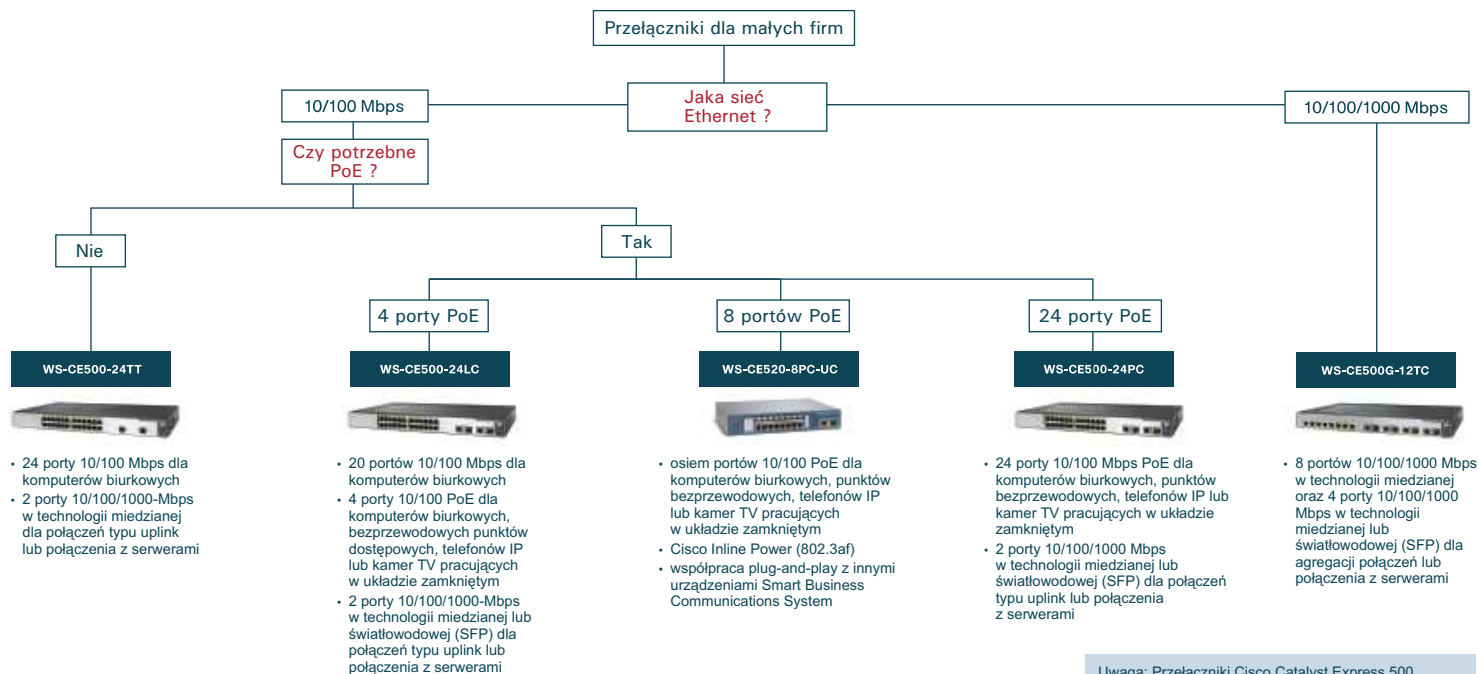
Przełączniki dla małych firm

10/100 Mbps

Jaka sieć Ethernet ?

10/100/1000 Mbps

Czy potrzebne PoE ?

Nie

Tak

4 porty PoE

8 portów PoE

24 porty PoE

WS-CE500-24TT

WS-CE500-24LC

WS-CE520-8PC-UC

WS-CE500-24PC

WS-CE500G-12TC

• 24 porty 10/100 Mbps dla komputerów biurkowych
• 2 porty 10/100/1000-Mbps w technologii miedzianej dla połączeń typu uplink lub połączenia z serwerami

• 20 portów 10/100 Mbps dla komputerów biurkowych
• 4 porty 10/100 PoE dla komputerów biurkowych, bezprzewodowych punktów dostępowych, telefonów IP lub kamer TV pracujących w układzie zamkniętym
• 2 porty 10/100/1000-Mbps w technologii miedzianej lub światłowodowej (SFP) dla połączeń typu uplink lub połączenia z serwerami

• osiem portów 10/100 PoE dla komputerów biurkowych, punktów bezprzewodowych, telefonów IP lub kamer TV pracujących w układzie zamkniętym
• Cisco Inline Power (802.3af)
• współpraca plug-and-play z innymi urządzeniami Smart Business Communications System

• 24 porty 10/100 Mbps PoE dla komputerów biurkowych, punktów bezprzewodowych, telefonów IP lub kamer TV pracujących w układzie zamkniętym
• 2 porty 10/100/1000 Mbps w technologii miedzianej lub światłowodowej (SFP) dla połączeń typu uplink lub połączenia z serwerami

• 8 portów 10/100/1000 Mbps w technologii miedzianej oraz 4 porty 10/100/1000 Mbps w technologii miedzianej lub światłowodowej (SFP) dla agregacji połączeń lub połączenia z serwerami

Uwaga: Przełączniki Cisco Catalyst Express 500 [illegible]